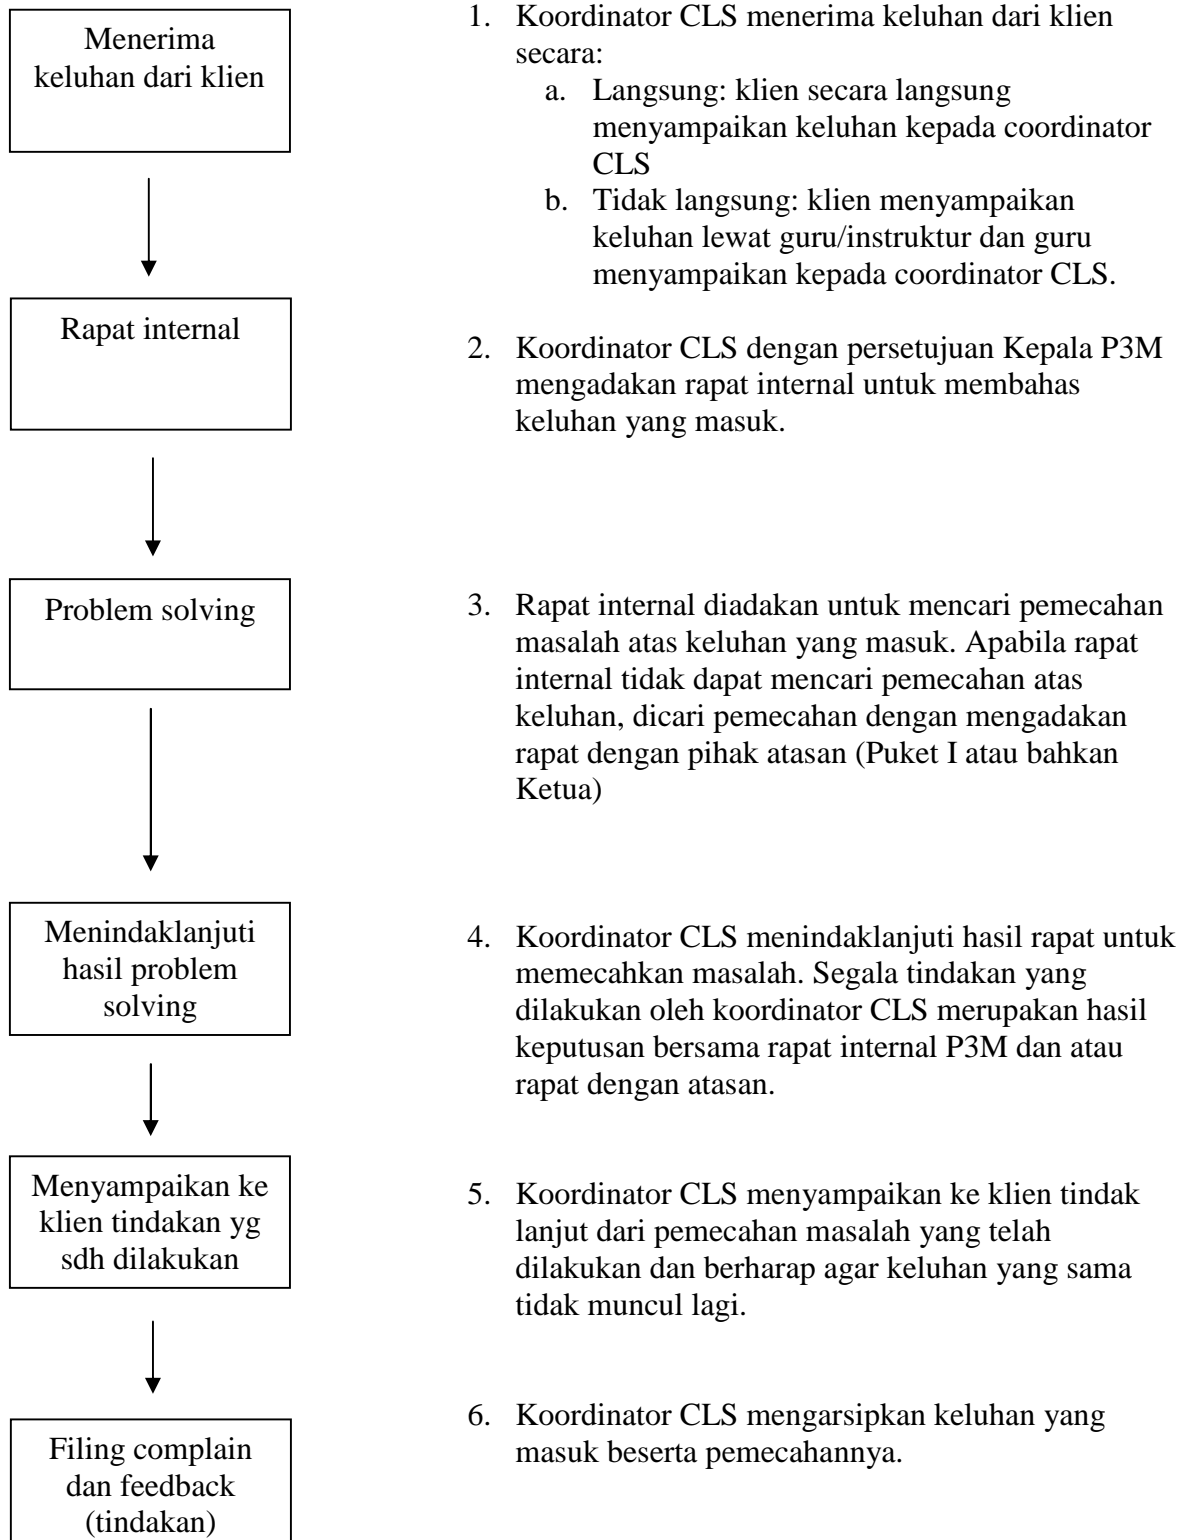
Menerima keluhan dari klien

1. Koordinator CLS menerima keluhan dari klien secara:
a. Langsung: klien secara langsung menyampaikan keluhan kepada coordinator CLS
b. Tidak langsung: klien menyampaikan keluhan lewat guru/instruktur dan guru menyampaikan kepada coordinator CLS.

Rapat internal

2. Koordinator CLS dengan persetujuan Kepala P3M mengadakan rapat internal untuk membahas keluhan yang masuk.

Problem solving

3. Rapat internal diadakan untuk mencari pemecahan masalah atas keluhan yang masuk. Apabila rapat internal tidak dapat mencari pemecahan atas keluhan, dicari pemecahan dengan mengadakan rapat dengan pihak atasan (Puket I atau bahkan Ketua)

Menindaklanjuti hasil problem solving

4. Koordinator CLS menindaklanjuti hasil rapat untuk memecahkan masalah. Segala tindakan yang dilakukan oleh koordinator CLS merupakan hasil keputusan bersama rapat internal P3M dan atau rapat dengan atasan.

Menyampaikan ke klien tindakan yg sdh dilakukan

5. Koordinator CLS menyampaikan ke klien tindak lanjut dari pemecahan masalah yang telah dilakukan dan berharap agar keluhan yang sama tidak muncul lagi.

Filing complain dan feedback (tindakan)

6. Koordinator CLS mengarsipkan keluhan yang masuk beserta pemecahannya.